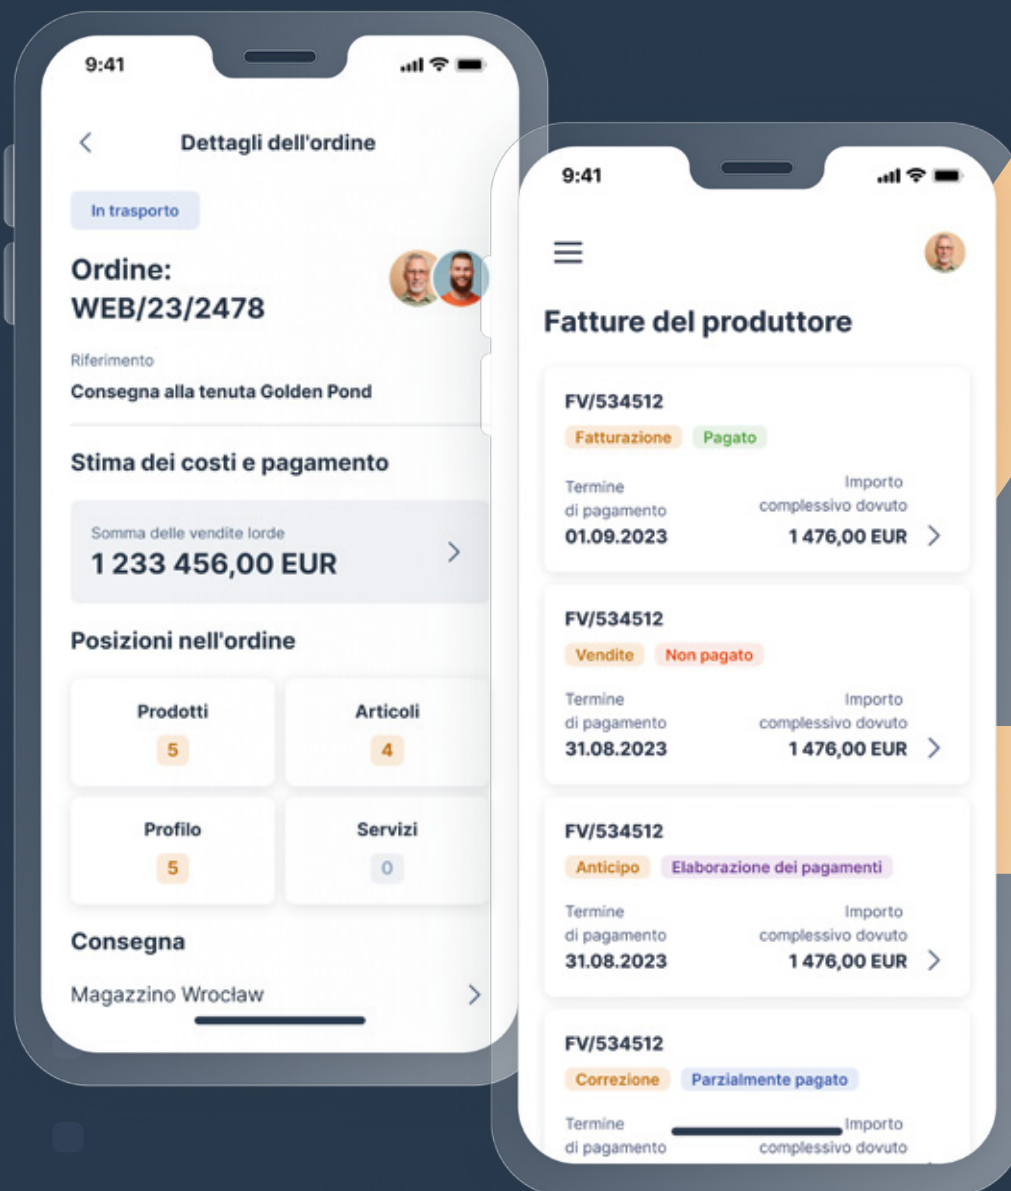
9:41

Dettagli dell'ordine

In trasporto

Ordine:
WEB/23/2478

Riferimento
Consegna alla tenuta Golden Pond

Stima dei costi e pagamento

Somma delle vendite lorde
1 233 456,00 EUR

Posizioni nell'ordine

Prodotti
5

Articoli
4

Profilo
5

Servizi
0

Consegna

Magazzino Wrocław

9:41

Fatture del produttore

FV/534512
Fatturazione Pagato
Termine di pagamento
01.09.2023
Importo complessivo dovuto
1 476,00 EUR

FV/534512
Vendite Non pagato
Termine di pagamento
31.08.2023
Importo complessivo dovuto
1 476,00 EUR

FV/534512
Anticipo Elaborazione dei pagamenti
Termine di pagamento
31.08.2023
Importo complessivo dovuto
1 476,00 EUR

FV/534512
Correzione Parzialmente pagato
Termine di pagamento
Importo complessivo dovuto